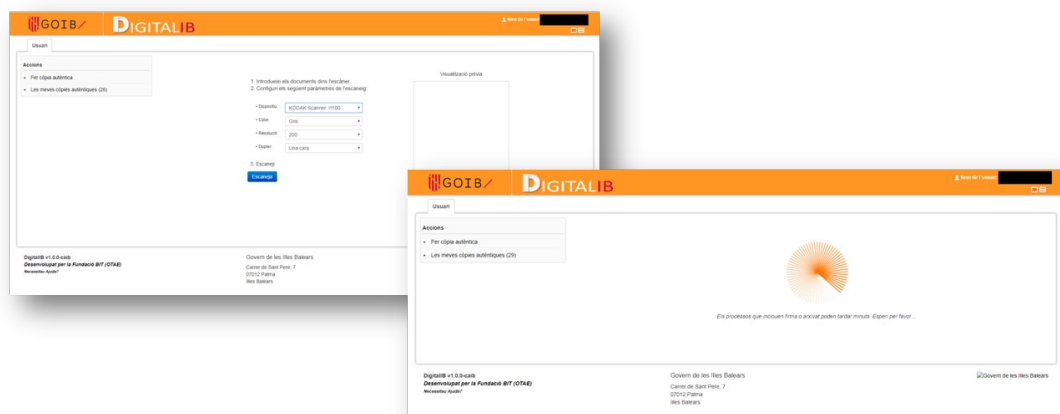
GOIB DIGITALIB

Nom de l'usuari

Usuari

Accions

Fer còpia autèntica

Les meves còpies autèntiques (26)

1. Introduïeu els documents dins l'escàner.
2. Configuri els següent paràmetres de l'escaneig:

Dispositiu: KODAK Scanner: i1150
Color: Gris
Resolució: 200
Duplex: Una cara

3. Escaneig

Escaneja

Visualització prèvia

DigitalIB v1.0.0-caib
Desenvolupat per la Fundació BIT (OTAE)
Necessitau Ajuda?

Govern de les Illes Balears
Carrer de Sant Pere, 7
07012 Palma
Illes Balears

GOIB DIGITALIB

Nom de l'usuari

Usuari

Accions

Fer còpia autèntica

Les meves còpies autèntiques (29)

Els processos que inclouen firma o arxivat poden tardar minuts. Esperi per favor ...

DigitalIB v1.0.0-caib
Desenvolupat per la Fundació BIT (OTAE)
Necessitau Ajuda?

Govern de les Illes Balears
Carrer de Sant Pere, 7
07012 Palma
Illes Balears

Govern de les Illes Balears